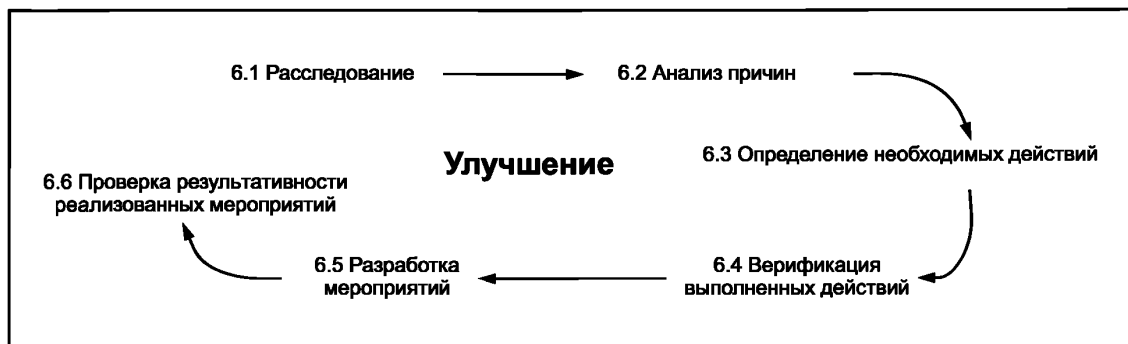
6.1 Расследование

6.2 Анализ причин

Улучшение

6.3 Определение необходимых действий

6.6 Проверка результативности реализованных мероприятий

6.5 Разработка мероприятий

6.4 Верификация выполненных действий